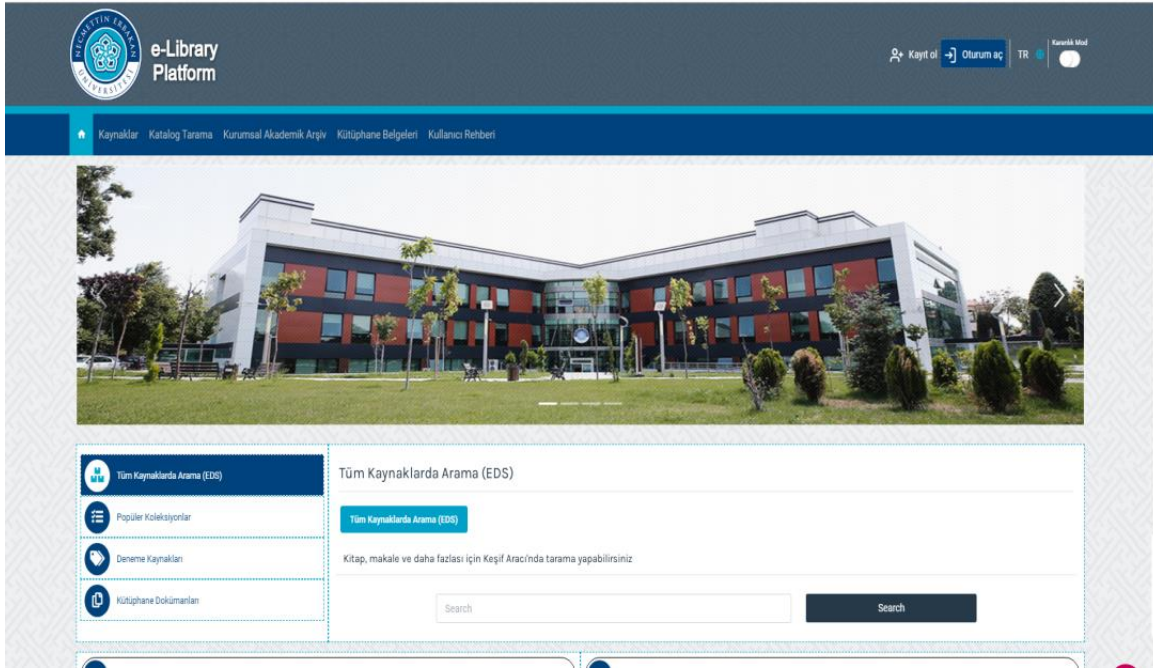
NECMETTİN ERBAKAN ÜNİVERSİTESİ

e-Library Platform

Kayıt ol Oturum aç TR Karanlık Mod

Kaynaklar Katalog Tarama Kurumsal Akademik Arşiv Kütüphane Belgeleri Kullanıcı Rehberi

Tüm Kaynaklarda Arama (EDS)
Popüler Koleksiyonlar
Deneme Kaynakları
Kütüphane Dokümanları

Tüm Kaynaklarda Arama (EDS)

Tüm Kaynaklarda Arama (EDS)

Kitap, makale ve daha fazlası için Keşif Aracı'nda tarama yapabilirsiniz

Search

Search